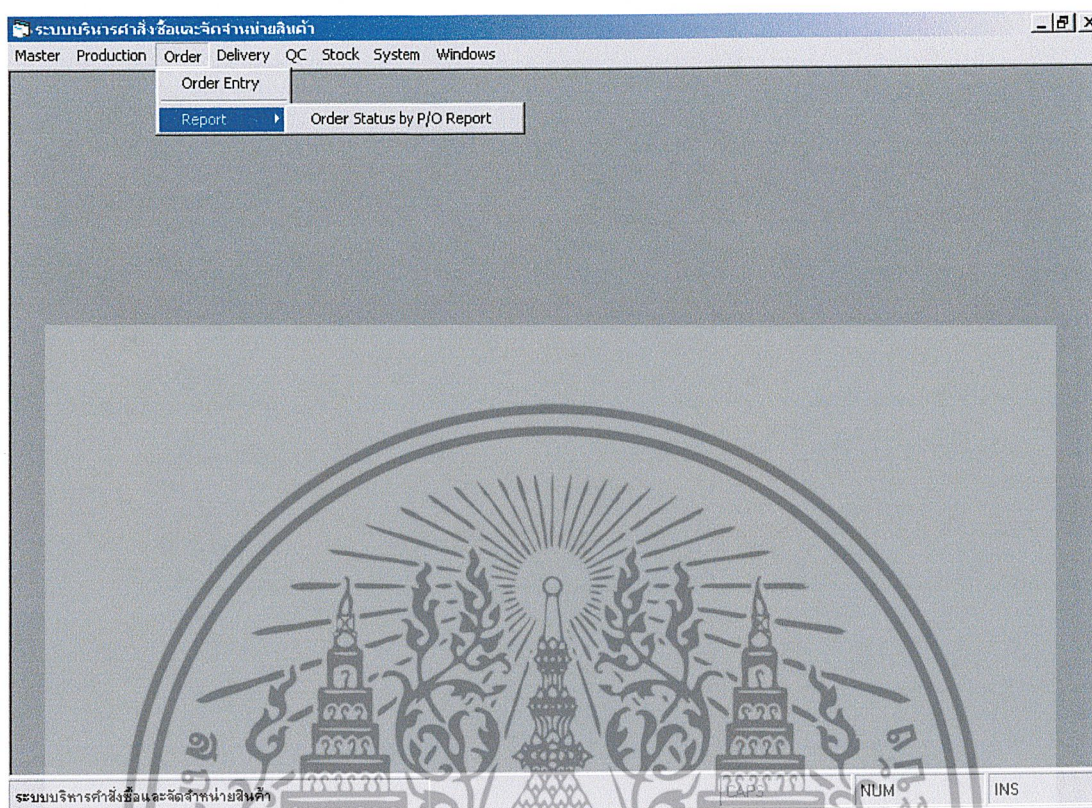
ระบบบริหารคำสั่งซื้อและจัดจำหน่ายสินค้า

Master Production Order Delivery QC Stock System Windows

Order Entry

Report

Order Status by P/O Report

ระบบบริหารคำสั่งซื้อและจัดจำหน่ายสินค้า

CAPS

NUM

INS